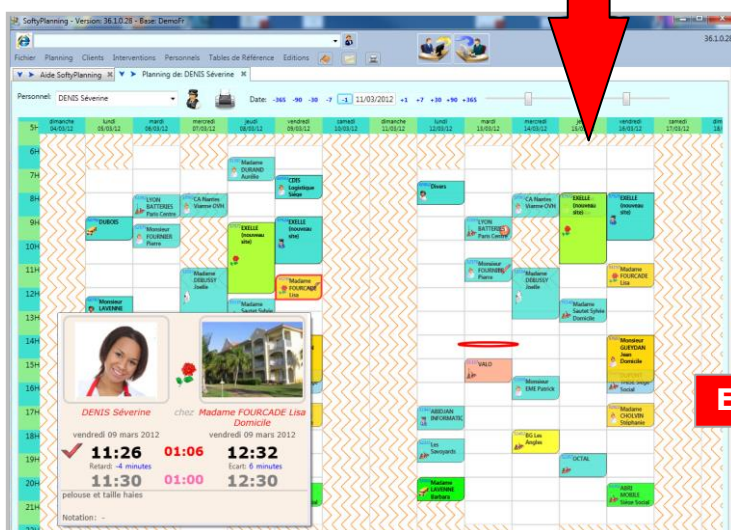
SoftyPlanning - Version: 36.1.0.28 - Base: DemoFr

36.1.0.28

Fichier Planning Clients Interventions Personnels Tables de Référence Editions

Aide SoftyPlanning ✖ Planning de: DENIS Séverine ✖

Personnel: DENIS Séverine

Date: -365 -90 -30 -7 -1 11/03/2012 +1 +7 +30 +90 +365

| 5H | dimanche 04/03/12 | lundi 05/03/12 | mardi 06/03/12 | mercredi 07/03/12 | jeudi 08/03/12 | vendredi 09/03/12 | samedi 10/03/12 | dimanche 11/03/12 | lundi 12/03/12 | mardi 13/03/12 | mercredi 14/03/12 | jeudi 15/03/12 | vendredi 16/03/12 | samedi 17/03/12 | dim |
|---|---|---|---|---|---|---|---|---|---|---|---|---|---|---|---|

6H
7H
8H
9H
10H
11H
12H
13H
14H
15H
16H
17H
18H
19H
20H
21H

Madame DURAND Aurélie

CDIS Logistique Siège

LYON BATTERIES Paris Centre

CA Nantes Viarme OVH

Divers

CA Nantes Viarme OVH

EXELLE (nouveau site)

EXELLE (nouveau site)

DUBOIS

Monsieur FOURNIER Pierre

EXELLE (nouveau site)

EXELLE (nouveau site)

LYON BATTERIES Paris Centre

Monsieur FOURNIER Pierre

Madame DEBUSSY Joëlle

Madame FOURCADE Lisa

Madame DEBUSSY Joëlle

Madame FOURCADE Lisa

Monsieur LAVENNE

Madame Sautet Sylvie

Madame Sautet Sylvie Domicile

Monsieur GUEYDAN Jean Domicile

VALO

Monsieur EME Patrice

Siège Social

ABIDJAN INFORMATIC

BG Les Angles

Madame CHOLVIN Stéphanie

Les Savoyards

OCTAL

Madame LAVENNE Barbara

ABRI MOBILE Siège Social

DENIS Séverine chez Madame FOURCADE Lisa Domicile

vendredi 09 mars 2012 vendredi 09 mars 2012

11:26 01:06 12:32

Retard: -4 minutes Ecart: 6 minutes

11:30 01:00 12:30

pelouse et taille haies

Notation: -

E